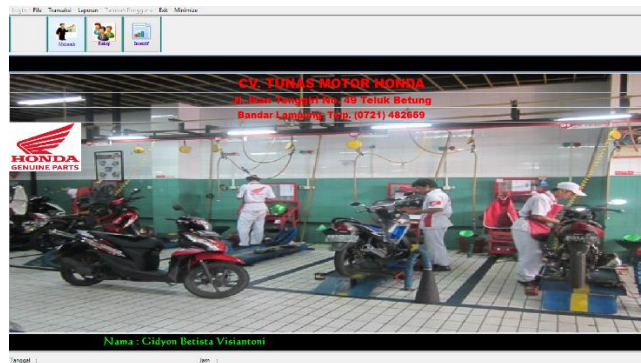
Login File Transaksi Laporan Tambah Pengguna Exit Minimize

Mekanik Pelanggan Laporan

CV. TUNAS MOTOR HONDA
Jl. Ikan Tenggiri No. 49 Teluk Betung
Bandar Lampung, Telp. (0721) 482669

HONDA
GENUINE PARTS

Nama : Gidyon Betista Visiantoni

Tanggal : Jam :